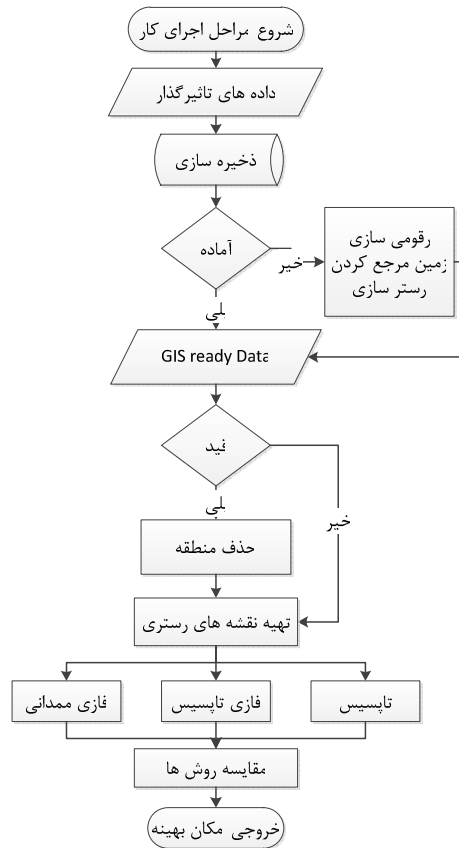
شروع مراحل اجرای کار

داده های تاثیرگذار

ذخیره سازی

آماده

خیر

رقومی سازی
زمین مرجع کردن
رستر سازی

بلی

GIS ready Data

قید

بلی

خیر

حذف منطقه

تهیه نقشه های رستری

فازی ممدانی

فازی تاپسیس

تاپسیس

مقایسه روش ها

خروجی مکان بهینه